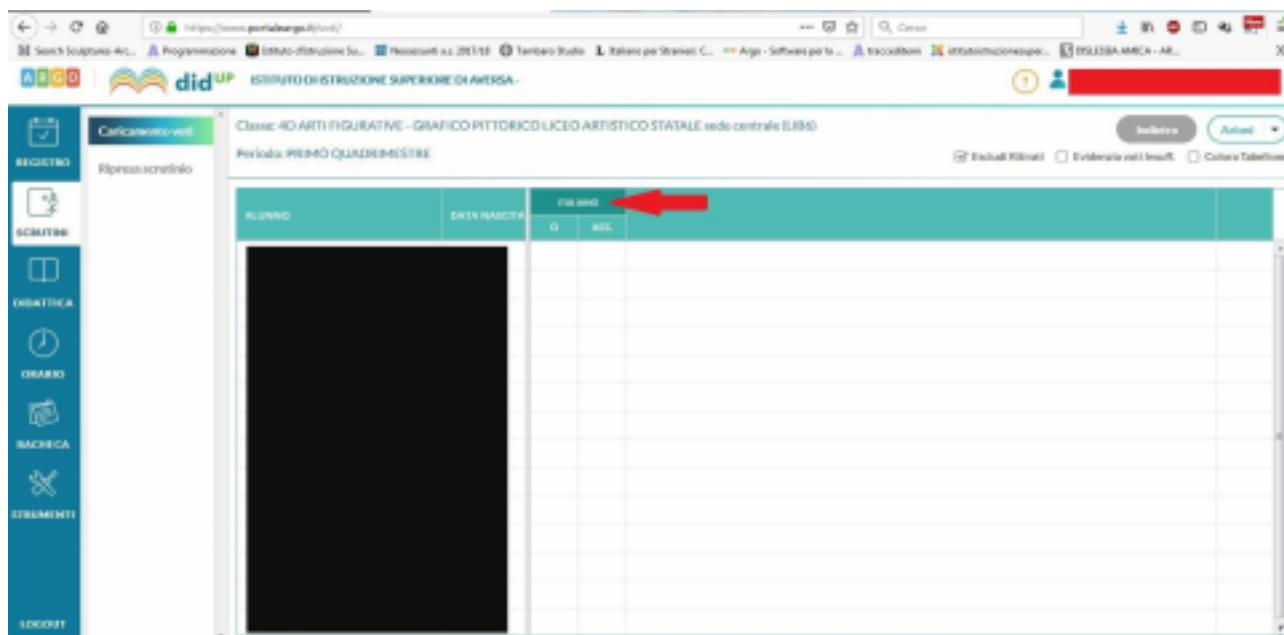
https://www.portaleargo.it/voti/

Cerca

Search Sculptures-Arc... Programmazione Istituto d'Istruzione Su... Nuovo orari a.s. 2017/18 Tamburo Studio Italiano per Stranieri C... Argo - Software per la ... traccedilibri istitutoistruzionesuper... DISLESSIA AMICA - AR...

ARGO didUP ISTITUTO DI ISTRUZIONE SUPERIORE DI AVERSA -

REGISTRO

SCRUTINI

DIDATTICA

ORARIO

BACHECA

STRUMENTI

LOGOUT

Caricamento voti

Ripresa scrutinio

Classe: 4D ARTI FIGURATIVE - GRAFICO PITTORICO LICEO ARTISTICO STATALE sede centrale (LI86)

Periodo: PRIMO QUADRIMESTRE

Indietro

Azioni

Escludi Ritirati  Evidenzia voti insuff.  Colora Tabellone

| ALUNNO | DATA NASCITA | ITALIANO | |
|---|---|---|---|
| | | O | ASS. |